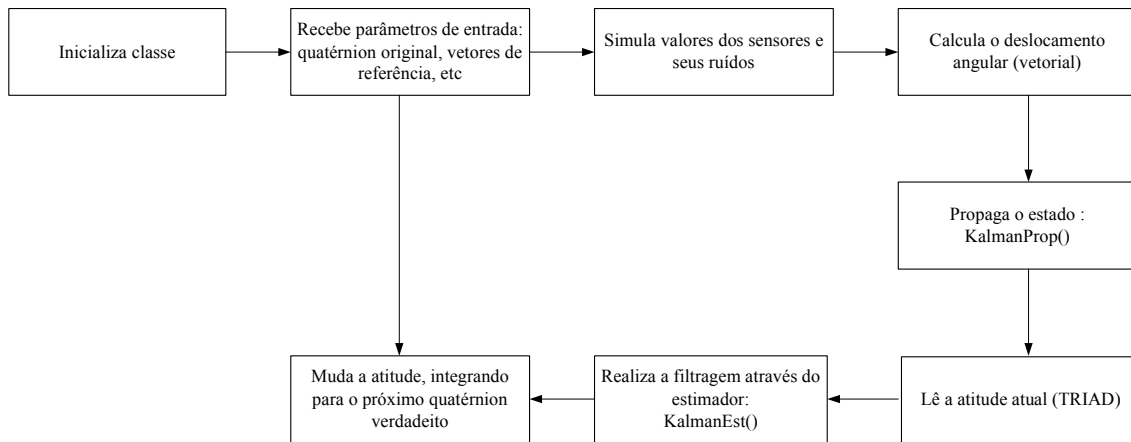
Inicializa classe

Recebe parâmetros de entrada: quatérnion original, vetores de referência, etc

Simula valores dos sensores e seus ruídos

Calcula o deslocamento angular (vetorial)

Propaga o estado : KalmanProp()

Lê a atitude atual (TRIAD)

Realiza a filtragem através do estimador: KalmanEst()

Muda a atitude, integrando para o próximo quatérnion verdadeito